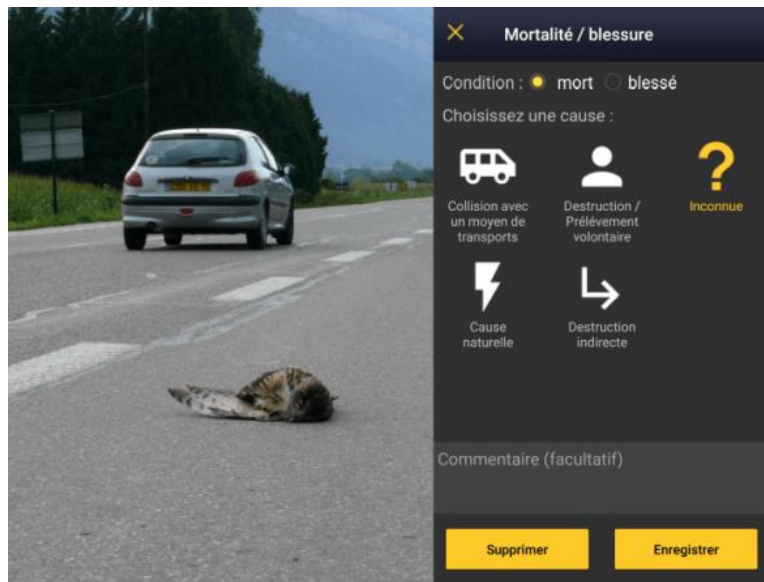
✕ Mortalité / blessure

Condition : mort blessé

Choisissez une cause :

Collision avec un moyen de transports

Destruction / Prélévement volontaire

?
Inconnue

Cause naturelle

Destruction indirecte

Commentaire (facultatif)

Supprimer

Enregistrer